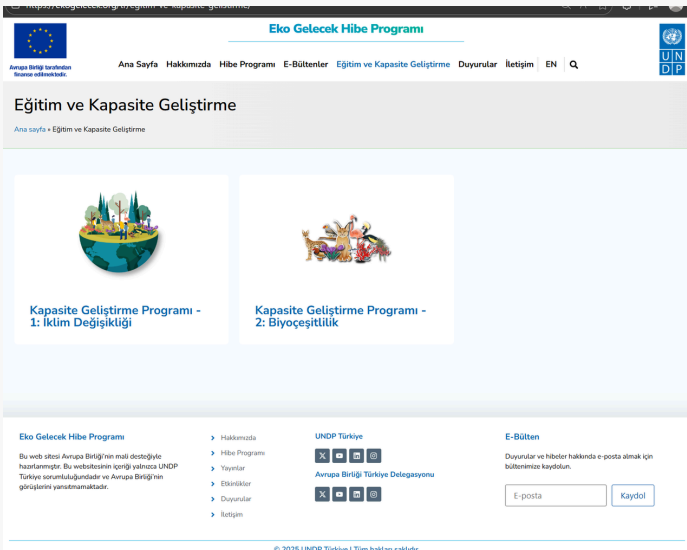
Avrupa Birliği tarafından finanse edilmektedir.

Eko Gelecek Hibe Programı

Ana Sayfa Hakkımızda Hibe Programı E-Bültenler Eğitim ve Kapasite Geliştirme Duyurular İletişim EN

U N D P

Eğitim ve Kapasite Geliştirme

Ana sayfa » Eğitim ve Kapasite Geliştirme

Kapasite Geliştirme Programı - 1: İklim Değişikliği

Kapasite Geliştirme Programı - 2: Biyoçeşitlilik

Eko Gelecek Hibe Programı

Bu web sitesi Avrupa Birliği'nin mali desteğiyle hazırlanmıştır. Bu websitesinin içeriği yalnızca UNDP Türkiye sorumluluğundadır ve Avrupa Birliği'nin görüşlerini yansıtmamaktadır.

Hakkımızda
Hibe Programı
Yayınlar
Etkinlikler
Duyurular
İletişim

UNDP Türkiye

Avrupa Birliği Türkiye Delegasyonu

E-Bülten

Duyurular ve hibeler hakkında e-posta almak için bültenimize kaydolun.

E-posta

Kaydol

© 2025 UNDP Türkiye | Tüm hakları saklıdır.